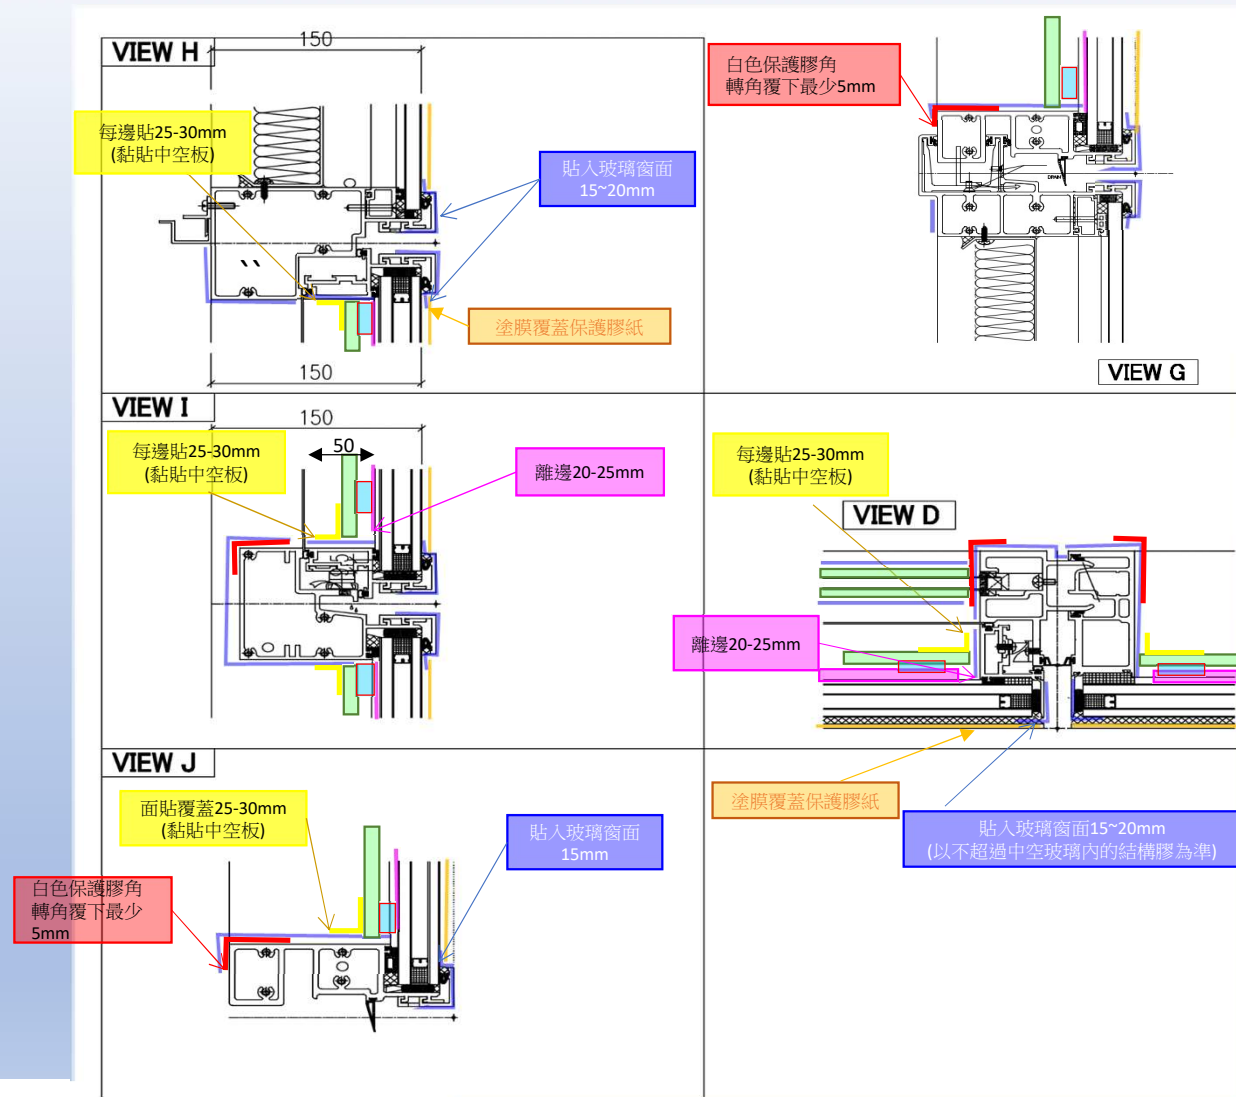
VIEW H

150

每邊貼25-30mm
(黏貼中空板)

貼入玻璃窗面
15~20mm

塗膜覆蓋保護膠紙

150

白色保護膠角
轉角覆下最少5mm

DRAIN

VIEW G

VIEW I

150

50

每邊貼25-30mm
(黏貼中空板)

離邊20-25mm

每邊貼25-30mm
(黏貼中空板)

VIEW D

離邊20-25mm

VIEW J

面貼覆蓋25-30mm
(黏貼中空板)

貼入玻璃窗面
15mm

白色保護膠角
轉角覆下最少
5mm

塗膜覆蓋保護膠紙

貼入玻璃窗面15~20mm
(以不超過中空玻璃內的結構膠為準)